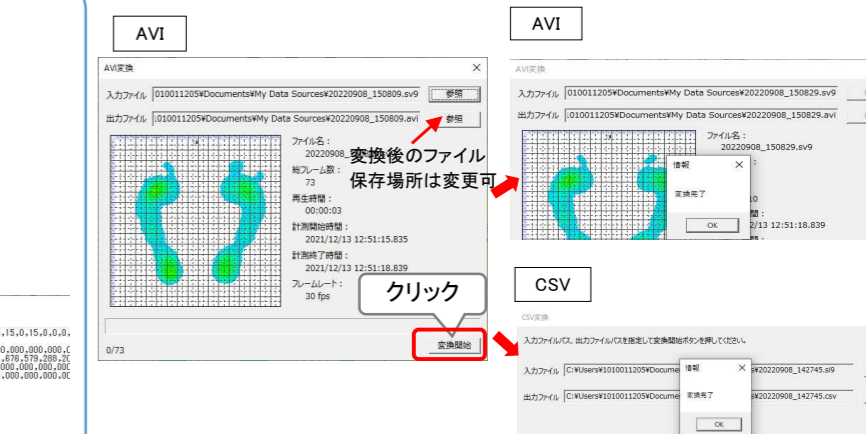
AVI

AVI変換

入力ファイル 010011205¥Documents¥My Data Sources¥20220908_150809.sv9 参照

出力ファイル .010011205¥Documents¥My Data Sources¥20220908_150809.avi 参照

ファイル名：
20220908_
総フレーム数：
73
再生時間：
00:00:03
計測開始時間：
2021/12/13 12:51:15.835
計測終了時間：
2021/12/13 12:51:18.839
フレームレート：
30 fps

変換後のファイル
保存場所は変更可

クリック

0/73

変換開始

AVI

AVI変換

入力ファイル 010011205¥Documents¥My Data Sources¥20220908_150829.sv9

出力ファイル .010011205¥Documents¥My Data Sources¥20220908_150829.avi

ファイル名：
20220908_150829.sv9

情報

変換完了

OK

10
2/13 12:51:18.839

CSV

CSV変換

入力ファイルパス、出力ファイルパスを指定して変換開始ボタンを押してください。

入力ファイル C:¥Users¥1010011205¥Documen ¥20220908_142745.sl9

出力ファイル C:¥Users¥1010011205¥Documen ¥20220908_142745.csv

情報

変換完了

OK

,15,0,15,0,0,0,
,000,000,000,00
,678,579,288,2C
,000,000,000,00
,000,000,000,0C